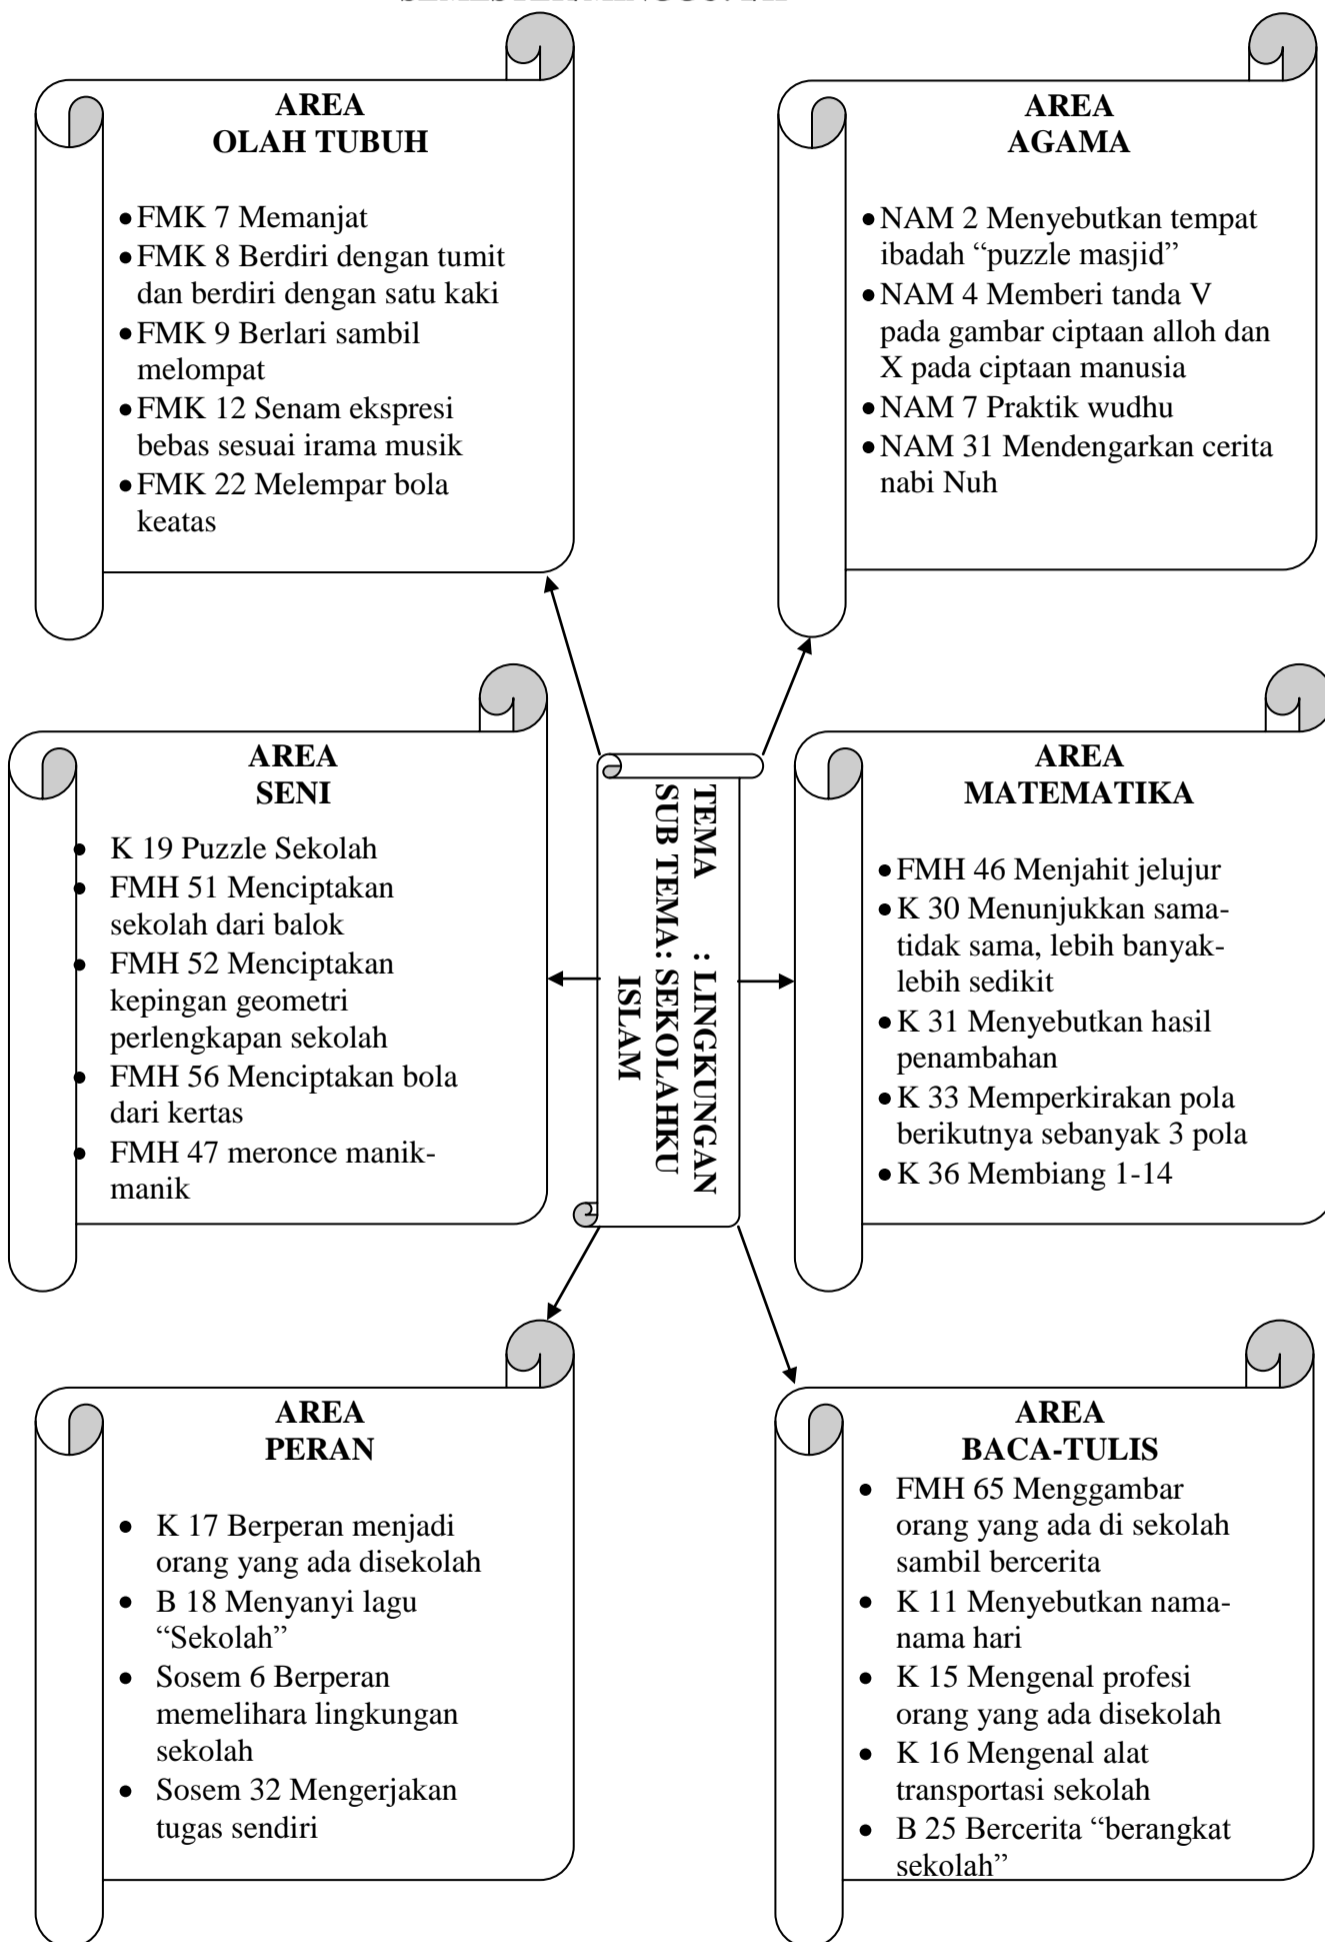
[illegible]

AREA
OLAH TUBUH

- FMK 7 Memanjat
- FMK 8 Berdiri dengan tumit dan berdiri dengan satu kaki
- FMK 9 Berlari sambil melompat
- FMK 12 Senam ekspresi bebas sesuai irama musik
- FMK 22 Melempar bola keatas

AREA
AGAMA

- NAM 2 Menyebutkan tempat ibadah “puzzle masjid”
- NAM 4 Memberi tanda V pada gambar ciptaan alloh dan X pada ciptaan manusia
- NAM 7 Praktik wudhu
- NAM 31 Mendengarkan cerita nabi Nuh

AREA
SENI

- K 19 Puzzle Sekolah
- FMH 51 Menciptakan sekolah dari balok
- FMH 52 Menciptakan kepingan geometri perlengkapan sekolah
- FMH 56 Menciptakan bola dari kertas
- FMH 47 meronce manik-manik

TEMA : LINGKUNGAN
SUB TEMA: SEKOLAHKU ISLAM

AREA
MATEMATIKA

- FMH 46 Menjahit jelujur
- K 30 Menunjukkan sama-tidak sama, lebih banyak-lebih sedikit
- K 31 Menyebutkan hasil penambahan
- K 33 Memperkirakan pola berikutnya sebanyak 3 pola
- K 36 Membiang 1-14

AREA
PERAN

- K 17 Berperan menjadi orang yang ada disekolah
- B 18 Menyanyi lagu “Sekolah”
- Sosem 6 Berperan memelihara lingkungan sekolah
- Sosem 32 Mengerjakan tugas sendiri

AREA
BACA-TULIS

- FMH 65 Menggambar orang yang ada di sekolah sambil bercerita
- K 11 Menyebutkan nama-nama hari
- K 15 Mengenal profesi orang yang ada disekolah
- K 16 Mengenal alat transportasi sekolah
- B 25 Bercerita “berangkat sekolah”